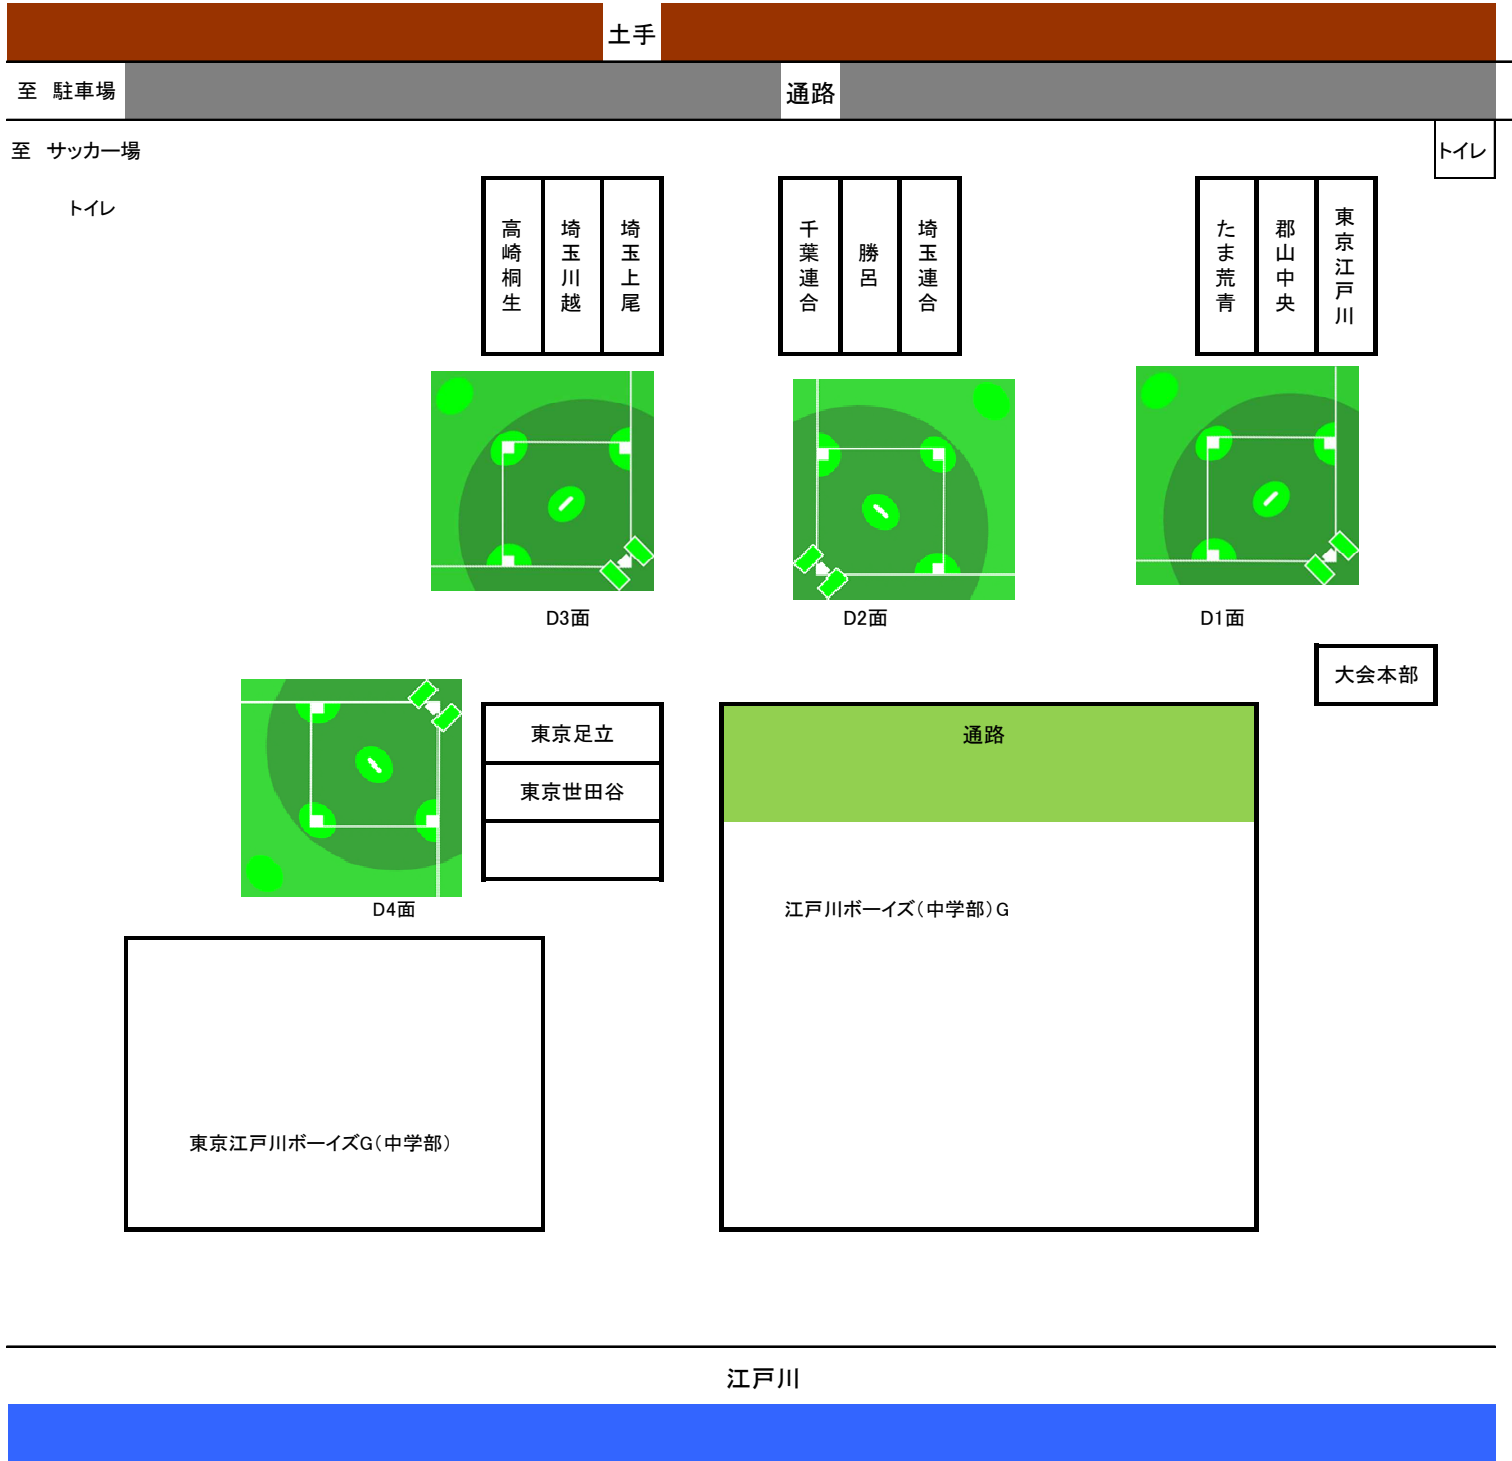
土手

至 駐車場

通路

至 サッカー場

トイレ

トイレ

高崎桐生

埼玉川越

埼玉上尾

千葉連合

勝呂

埼玉連合

たま荒青

郡山中央

東京江戸川

D3面

D2面

D1面

大会本部

東京足立

東京世田谷

通路

D4面

江戸川ボーイズ(中学部)G

東京江戸川ボーイズG(中学部)

江戸川